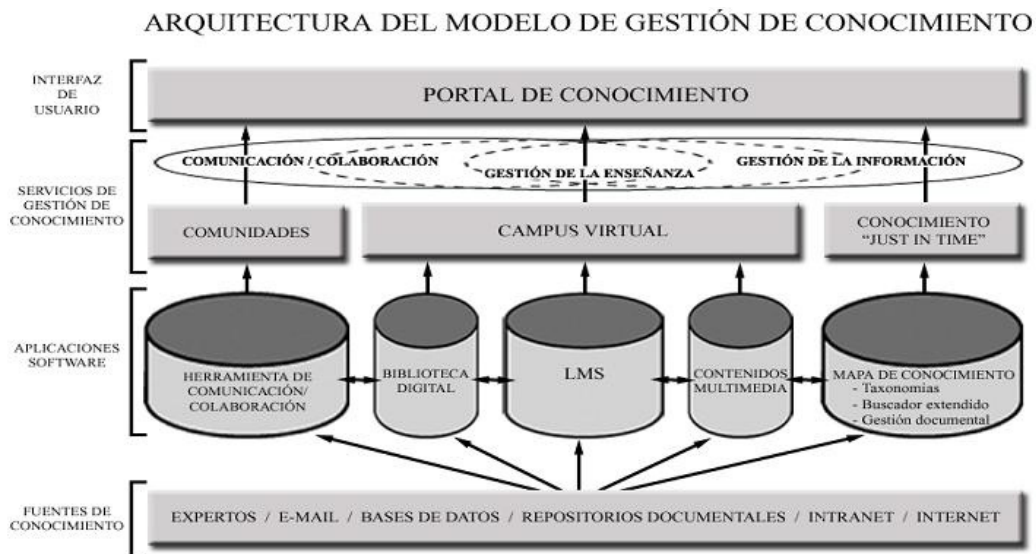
ARQUITECTURA DEL MODELO DE GESTIÓN DE CONOCIMIENTO

INTERFAZ DE USUARIO

PORTAL DE CONOCIMIENTO

SERVICIOS DE GESTIÓN DE CONOCIMIENTO

COMUNICACIÓN / COLABORACIÓN

GESTIÓN DE LA ENSEÑANZA

GESTIÓN DE LA INFORMACIÓN

COMUNIDADES

CAMPUS VIRTUAL

CONOCIMIENTO "JUST IN TIME"

APLICACIONES SOFTWARE

HERRAMIENTA DE COMUNICACIÓN/ COLABORACIÓN

BIBLIOTECA DIGITAL

LMS

CONTENIDOS MULTIMEDIA

MAPA DE CONOCIMIENTO
- Taxonomias
- Buscador extendido
- Gestión documental

FUENTES DE CONOCIMIENTO

EXPERTOS / E-MAIL / BASES DE DATOS / REPOSITORIOS DOCUMENTALES / INTRANET / INTERNET